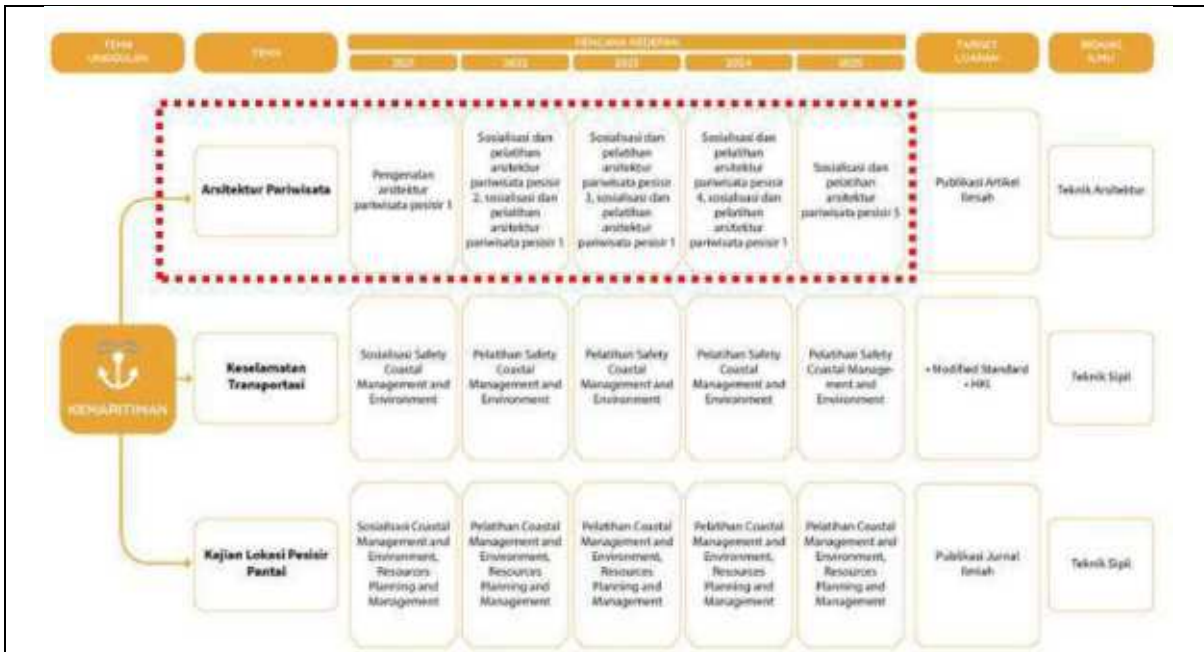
| TEMA UNGGULAN | TEMA | RENCANA KEGIATAN 2021 | 2022 | 2023 | 2024 | 2025 | TARGET LUARAN | BIDANG ILMU |
|---|---|---|---|---|---|---|---|---|
| KEMARITIMAN | Arsitektur Pariwisata | Pengenalan arsitektur pariwisata pesisir 1 | Sosialisasi dan pelatihan arsitektur pariwisata pesisir 2, sosialisasi dan pelatihan arsitektur pariwisata pesisir 1 | Sosialisasi dan pelatihan arsitektur pariwisata pesisir 3, sosialisasi dan pelatihan arsitektur pariwisata pesisir 1 | Sosialisasi dan pelatihan arsitektur pariwisata pesisir 4, sosialisasi dan pelatihan arsitektur pariwisata pesisir 1 | Sosialisasi dan pelatihan arsitektur pariwisata pesisir 5 | Publikasi Artikel Ilmiah | Teknik Arsitektur |
| | Keselamatan Transportasi | Sosialisasi Safety Coastal Management and Environment | Pelatihan Safety Coastal Management and Environment | Pelatihan Safety Coastal Management and Environment | Pelatihan Safety Coastal Management and Environment | Pelatihan Safety Coastal Management and Environment | • Modified Standard • HKI | Teknik Sipil |
| | Kajian Lokasi Pesisir Pantai | Sosialisasi Coastal Management and Environment, Resources Planning and Management | Pelatihan Coastal Management and Environment, Resources Planning and Management | Pelatihan Coastal Management and Environment, Resources Planning and Management | Pelatihan Coastal Management and Environment, Resources Planning and Management | Pelatihan Coastal Management and Environment, Resources Planning and Management | Publikasi Jurnal Ilmiah | Teknik Sipil |